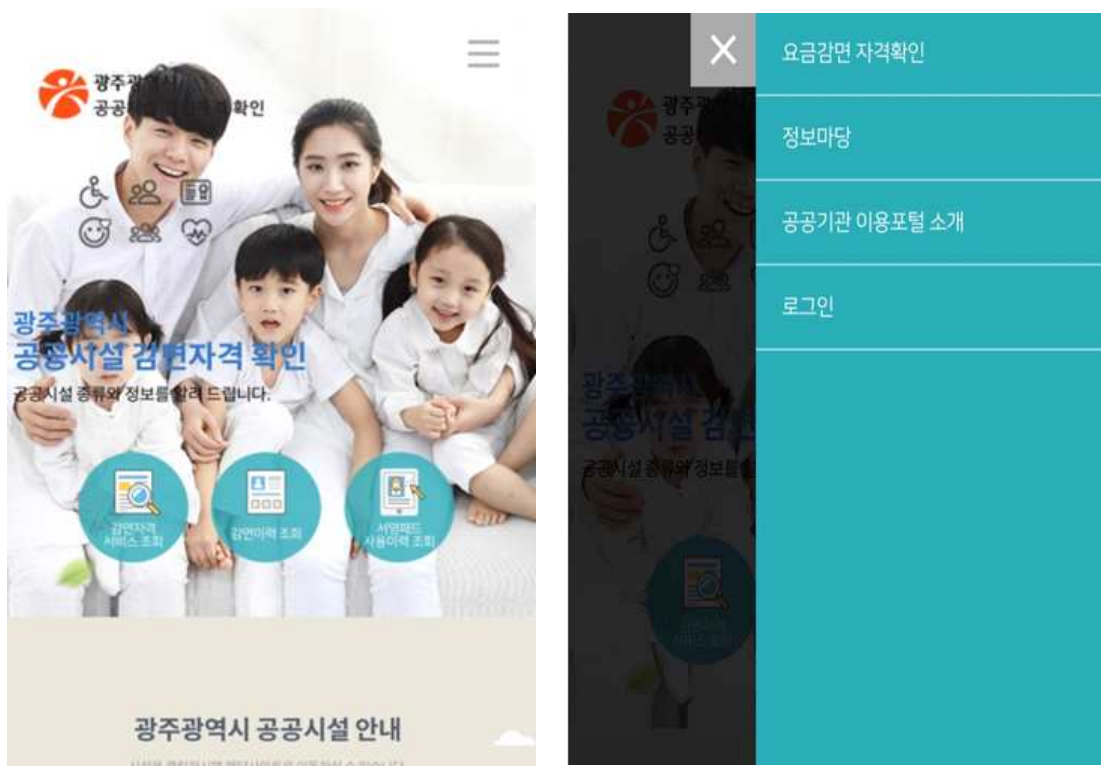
광주광역시
공공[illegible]확인

광주광역시
공공시설 감면자격 확인
공공시설 종류와 정보를 알려 드립니다.

감면자격 서비스 조회

감면이력 조회

서명패드 사용이력 조회

광주광역시 공공시설 안내

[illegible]

요금감면 자격확인

정보마당

공공기관 이용포털 소개

로그인

광주광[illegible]
공공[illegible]

광주광역시
공공시설 감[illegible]
공공시설 종류와 정보를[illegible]

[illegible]